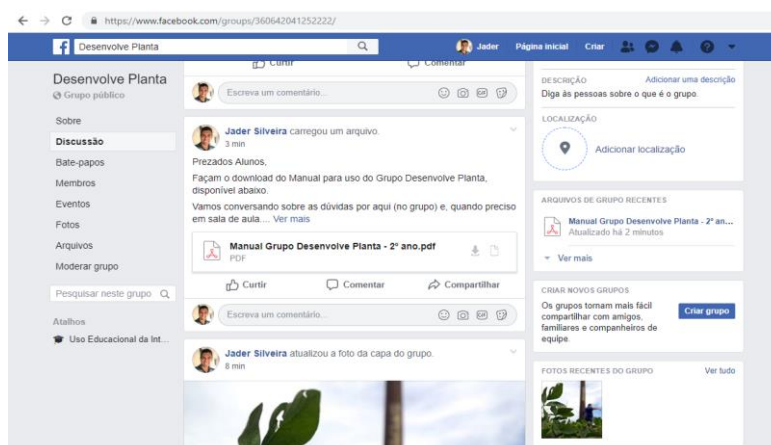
https://www.facebook.com/groups/360642041252222/

Desenvolve Planta

Jader Página inicial Criar

Desenvolve Planta
Grupo público

Sobre
Discussão
Bate-papos
Membros
Eventos
Fotos
Arquivos
Moderar grupo

Pesquisar neste grupo

Atalhos
Uso Educacional da Int...

Curtir Comentar

Escreva um comentário...

Jader Silveira carregou um arquivo.
3 min

Prezados Alunos,

Façam o download do Manual para uso do Grupo Desenvolve Planta, disponível abaixo.

Vamos conversando sobre as dúvidas por aqui (no grupo) e, quando preciso em sala de aula.... Ver mais

Manual Grupo Desenvolve Planta - 2º ano.pdf
PDF

Curtir Comentar Compartilhar

Escreva um comentário...

Jader Silveira atualizou a foto da capa do grupo.
8 min

DESCRIÇÃO Adicionar uma descrição
Diga às pessoas sobre o que é o grupo.

LOCALIZAÇÃO
Adicionar localização

ARQUIVOS DE GRUPO RECENTES
Manual Grupo Desenvolve Planta - 2º an...
Atualizado há 2 minutos
Ver mais

CRIAR NOVOS GRUPOS
Os grupos tornam mais fácil compartilhar com amigos, familiares e companheiros de equipe.
Criar grupo

FOTOS RECENTES DO GRUPO Ver tudo